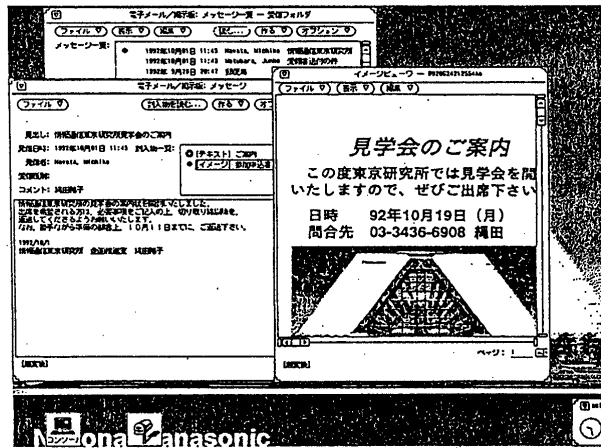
電子メール/掲示板: メッセージ一覧 ― 受信フォルダ

(ファイル ▽) (表示 ▽) (編集 ▽) (返信...) (作る ▽) (オプション ▽)

メッセージ一覧:

1992年10月01日 11:43 Maeta, Michiko 情報通信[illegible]研究所見学

1992年10月01日 11:43 Watabe, Junko 受信お知らせの件

1992年 9月19日 20:47 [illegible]

電子メール/掲示板: メッセージ

(ファイル ▽) (引用返信...) (作る ▽) (オ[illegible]

見出し: 情報通信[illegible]研究所見学会のご案内

発信日時: 1992年10月01日 11:43 引用一覧:

発信者: Maeta, Michiko

受信者:

コメント: 縄田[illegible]子

◎ [テキスト] ご案内

◆ [イメージ] 参加申込書

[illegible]

1992/10/1
情報通信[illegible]研究所 企画推進室 縄田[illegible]子

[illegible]

イメージビューワ ― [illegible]

(ファイル ▽) (表示 ▽) (編集 ▽)

見学会のご案内

この度東京研究所では見学会を開いたしますので、ぜひご出席下さい

日時 92年10月19日（月）

問合先 03-3436-6908 縄田

ページ: 1

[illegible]

コンソール

National Panasonic